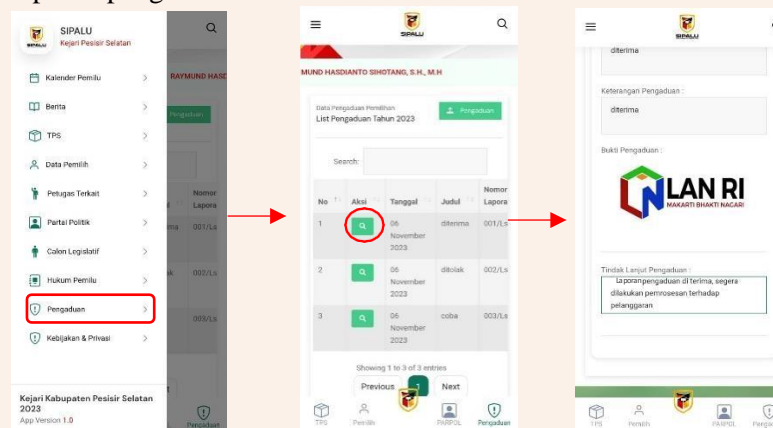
SIPALU
Kejari Pesisir Selatan

Kalender Pemilu
Berita
TPS
Data Pemilih
Petugas Terkait
Partai Politik
Calon Legislatif
Hukum Pemilu
Pengaduan
Kebijakan & Privasi

Kejari Kabupaten Pesisir Selatan 2023
App Version 1.0

RAYMUND HAS
Pengaduan
Nomor Lapora
001/Ls
002/Ls
003/Ls
Pengaduan

SIPALU
MUND HASDIANTO SIHOTANG, S.H., M.H
Data Pengaduan Pemilihan
List Pengaduan Tahun 2023
Pengaduan
Search:

| No | Aksi | Tanggal | Judul | Nomor Lapora |
|---|---|---|---|---|
| 1 | | 06 November 2023 | diterima | 001/Ls |
| 2 | | 06 November 2023 | ditolak | 002/Ls |
| 3 | | 06 November 2023 | coba | 003/Ls |

Showing 1 to 3 of 3 entries
Previous 1 Next
TPS Pemilih PARPOL Pengaduan

SIPALU
diterima
Keterangan Pengaduan :
diterima
Bukti Pengaduan :
LAN RI
MAKARTI BHAKTI NAGARI
Tindak Lanjut Pengaduan :
Laporan pengaduan di terima, segera dilakukan pemrosesan terhadap pelanggaran
TPS Pemilih PARPOL Pengad